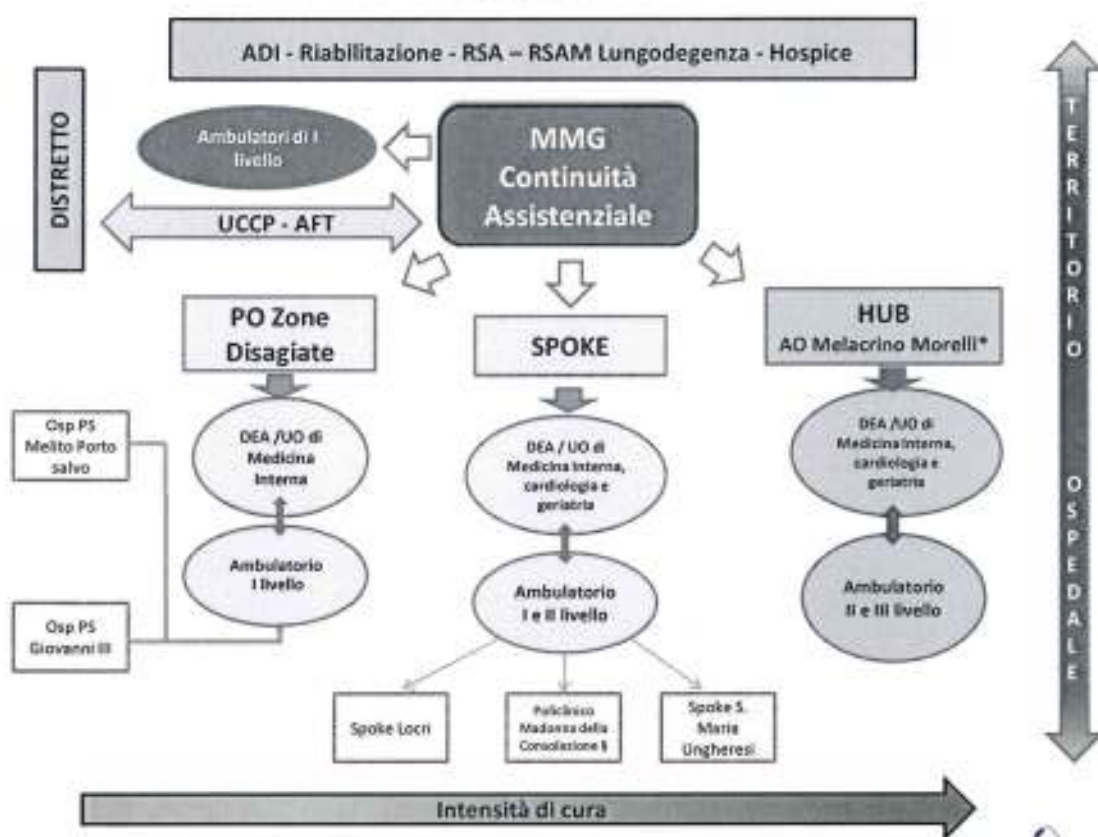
ADI - Riabilitazione - RSA – RSAM Lungodegenza - Hospice

DISTRETTO

Ambulatori di I livello

MMG Continuità Assistenziale

UCCP - AFT

TERRITORIO

OSPEDALE

PO Zone Disagiate

SPOKE

HUB AO Melacrino Morelli*

Osp PS Melito Porto salvo

DEA /UO di Medicina Interna

Ambulatorio I livello

Osp PS Giovanni III

DEA / UO di Medicina Interna, cardiologia e geriatria

Ambulatorio I e II livello

DEA /UO di Medicina Interna, cardiologia e geriatria

Ambulatorio II e III livello

Spoke Locri

Policlinico Madonna della Consolazione §

Spoke S. Maria Ungheresi

Intensità di cura